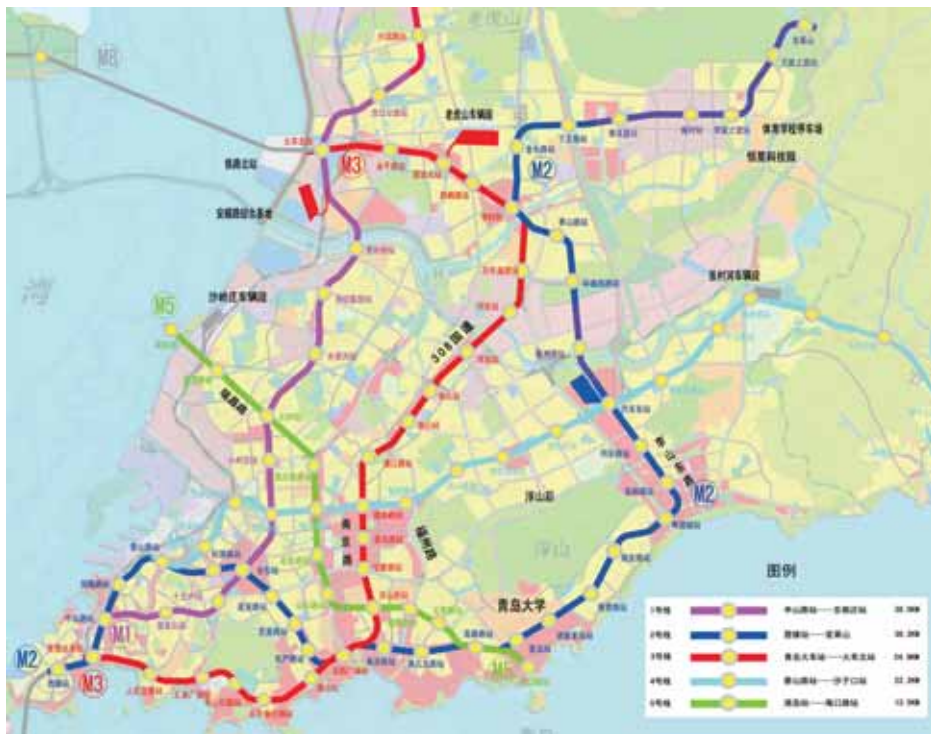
老虎山

M8

M3

老虎山车辆段

M2

铁路北站

安顺路综合基地

体育学校停车场

恒星科技园

张村河车辆段

M5

沙岭庄车辆段

308国道

瑞昌路

浮山后

M2

辽阳路

南京路

M1

浮山

青岛大学

图例

M2

M3

M1

M5

| 1号线 | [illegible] | 青山路站——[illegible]站 | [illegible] |
|---|---|---|---|
| 2号线 | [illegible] | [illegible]站——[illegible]山 | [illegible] |
| 3号线 | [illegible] | 青岛火车站——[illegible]站 | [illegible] |
| 4号线 | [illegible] | 青山路站——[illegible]口站 | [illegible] |
| 5号线 | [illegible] | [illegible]站——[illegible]路站 | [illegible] |